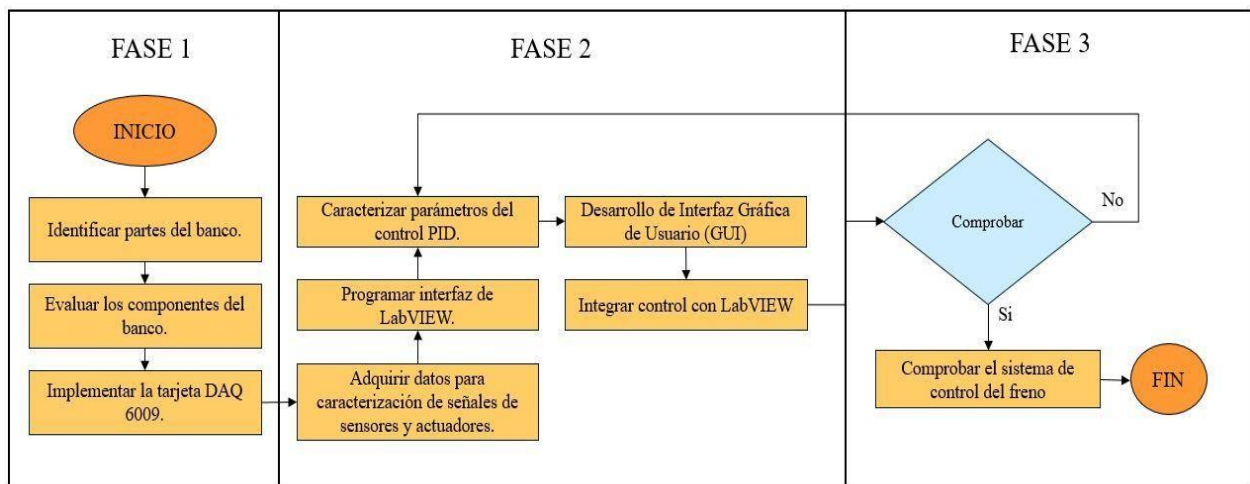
FASE 1

INICIO

Identificar partes del banco.

Evaluar los componentes del banco.

Implementar la tarjeta DAQ 6009.

FASE 2

Caracterizar parámetros del control PID.

Programar interfaz de LabVIEW.

Adquirir datos para caracterización de señales de sensores y actuadores.

Desarrollo de Interfaz Gráfica de Usuario (GUI)

Integrar control con LabVIEW

FASE 3

Comprobar

No

Si

Comprobar el sistema de control del freno

FIN